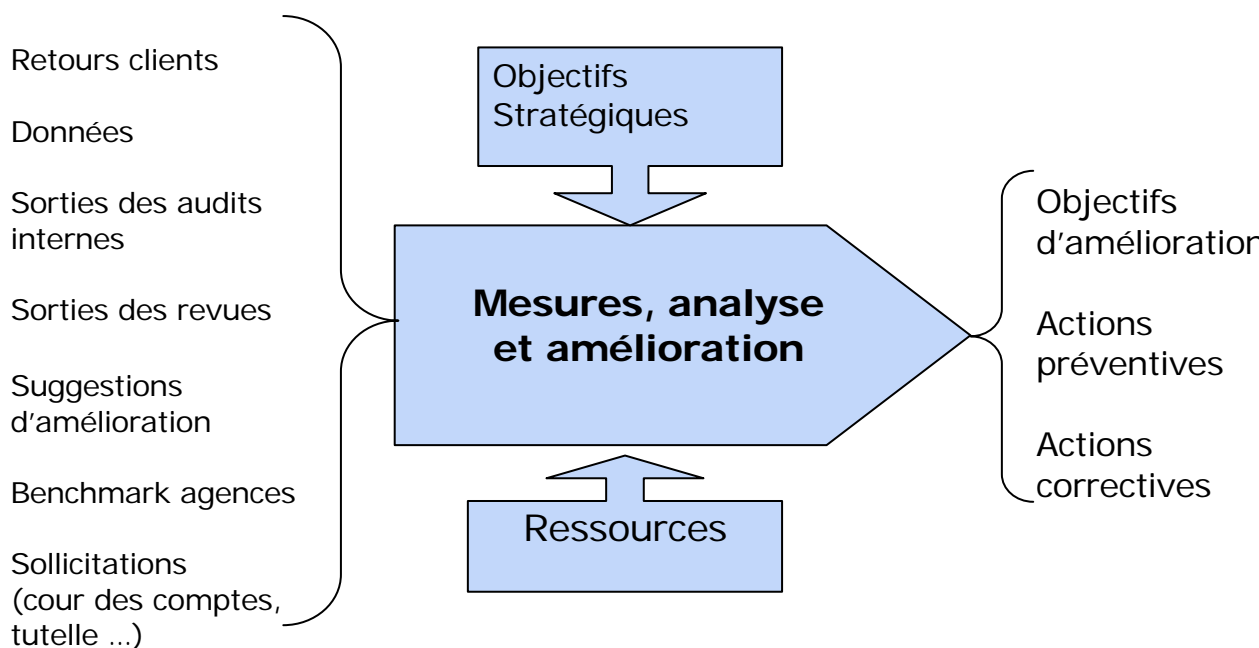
Retours clients

Données

Sorties des audits internes

Sorties des revues

Suggestions d'amélioration

Benchmark agences

Sollicitations (cour des comptes, tutelle …)

Objectifs Stratégiques

Mesures, analyse et amélioration

Ressources

Objectifs d'amélioration

Actions préventives

Actions correctives